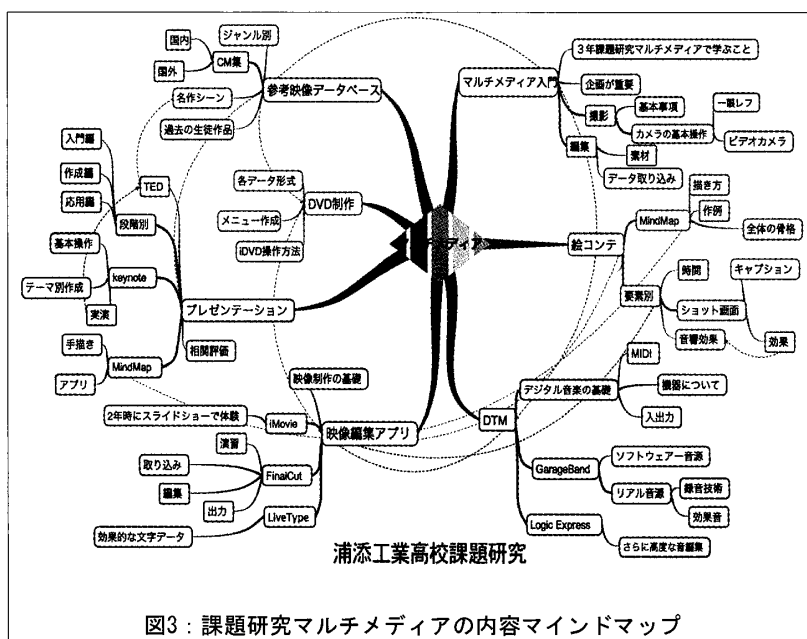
国内
ジャンル別
CM集
国外
名作シーン
参考映像データベース
過去の生徒作品

入門編
TED
作成編
段階別
応用編

各データ形式
DVD制作
メニュー作成
iDVD操作方法

基本操作
keynote
テーマ別作成
実演
プレゼンテーション
相関評価
手描き
MindMap
アプリ

マルチメディア入門
3年課題研究マルチメディアで学ぶこと
企画が重要
撮影
基本事項
カメラの基本操作
一眼レフ
ビデオカメラ
編集
素材
データ取り込み

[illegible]
絵コンテ
MindMap
描き方
作例
全体の骨格
要素別
時間
キャプション
ショット画面
音響効果
効果

映像制作の基礎
2年時にスライドショーで体験
iMovie
映像編集アプリ
演習
取り込み
FinalCut
編集
出力
LiveType
効果的な文字データ

DTM
デジタル音楽の基礎
MIDI
機器について
入出力
GarageBand
ソフトウェアー音源
リアル音源
録音技術
効果音
Logic Express
さらに高度な音編集

浦添工業高校課題研究

図3：課題研究マルチメディアの内容マインドマップ